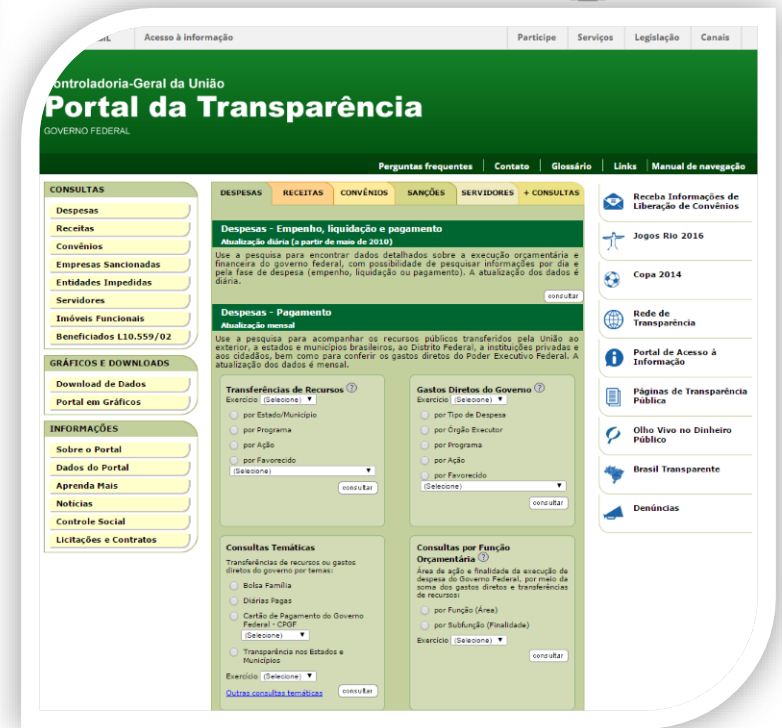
Acesso à informação

Participe | Serviços | Legislação | Canais

ontroladoria-Geral da União
Portal da Transparência
GOVERNO FEDERAL

Perguntas frequentes | Contato | Glossário | Links | Manual de navegação

CONSULTAS
Despesas
Receitas
Convênios
Empresas Sancionadas
Entidades Impedidas
Servidores
Imóveis Funcionais
Beneficiados L10.559/02

GRÁFICOS E DOWNLOADS
Download de Dados
Portal em Gráficos

INFORMAÇÕES
Sobre o Portal
Dados do Portal
Aprenda Mais
Notícias
Controle Social
Licitações e Contratos

DESPESAS | RECEITAS | CONVÊNIOS | SANÇÕES | SERVIDORES | + CONSULTAS

Despesas - Empenho, liquidação e pagamento
Atualização diária (a partir de maio de 2010)
Use a pesquisa para encontrar dados detalhados sobre a execução orçamentária e financeira do governo federal, com possibilidade de pesquisar informações por dia e pela fase de despesa (empenho, liquidação ou pagamento). A atualização dos dados é diária.
consultar

Despesas - Pagamento
Atualização mensal
Use a pesquisa para acompanhar os recursos públicos transferidos pela União ao exterior, a estados e municípios brasileiros, ao Distrito Federal, a instituições privadas e aos cidadãos, bem como para conferir os gastos diretos do Poder Executivo Federal. A atualização dos dados é mensal.

Transferências de Recursos ?
Exercício (Selecione)
por Estado/Município
por Programa
por Ação
por Favorecido
(Selecione)
consultar

Gastos Diretos do Governo ?
Exercício (Selecione)
por Tipo de Despesa
por Órgão Executor
por Programa
por Ação
por Favorecido
(Selecione)
consultar

Consultas Temáticas
Transferências de recursos ou gastos diretos do governo por temas:
Bolsa Família
Diárias Pagas
Cartão de Pagamento do Governo Federal - CPGF
(Selecione)
Transparência nos Estados e Municípios
Exercício (Selecione)
Outras consultas temáticas
consultar

Consultas por Função Orçamentária ?
Área de ação e finalidade da execução de despesa do Governo Federal, por meio da soma dos gastos diretos e transferências de recursos:
por Função (Área)
por Subfunção (Finalidade)
Exercício (Selecione)
consultar

Receba Informações de Liberação de Convênios
Jogos Rio 2016
Copa 2014
Rede de Transparência
Portal de Acesso à Informação
Páginas de Transparência Pública
Olho Vivo no Dinheiro Público
Brasil Transparente
Denúncias